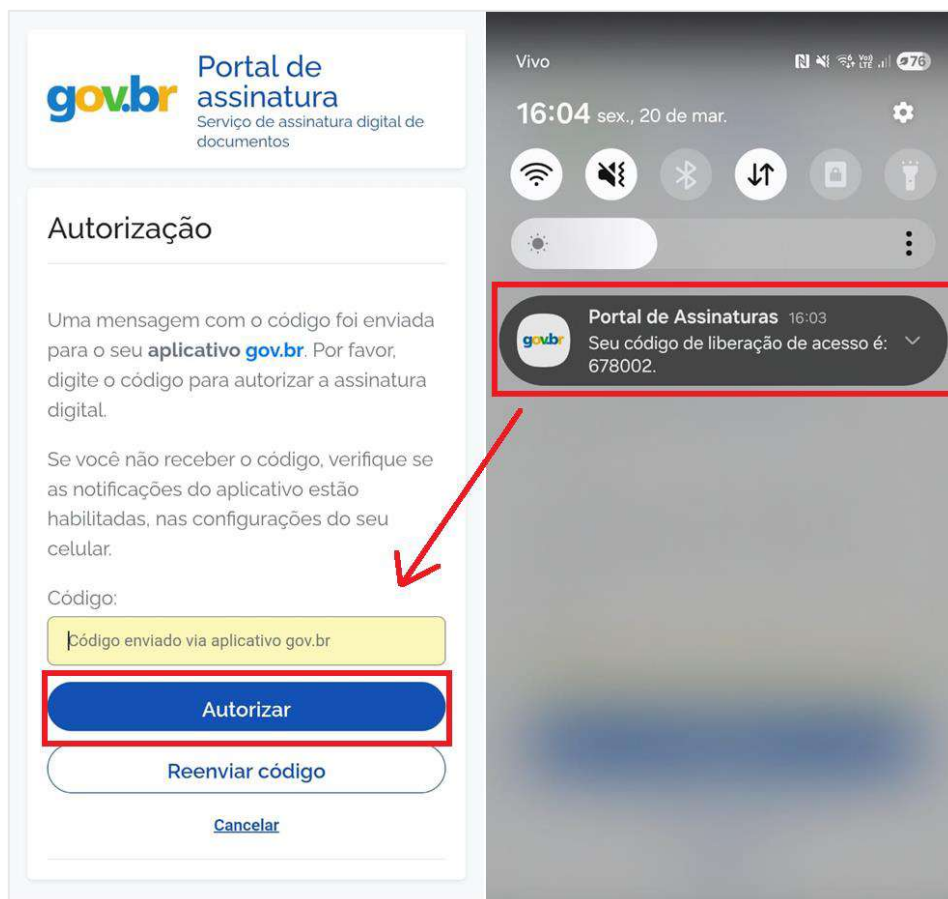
gov.br Portal de assinatura
Serviço de assinatura digital de documentos

Autorização

Uma mensagem com o código foi enviada para o seu **aplicativo gov.br**. Por favor, digite o código para autorizar a assinatura digital.

Se você não receber o código, verifique se as notificações do aplicativo estão habilitadas, nas configurações do seu celular.

Código:

Código enviado via aplicativo gov.br

Autorizar

Reenviar código

Cancelar

Vivo

76

16:04 sex., 20 de mar.

gov.br

Portal de Assinaturas 16:03
Seu código de liberação de acesso é: 678002.